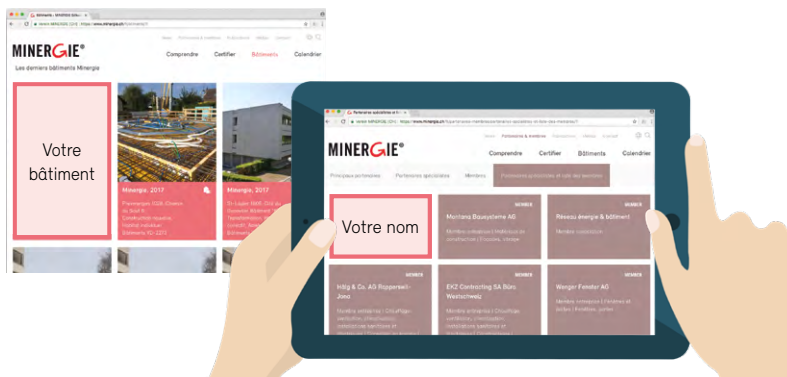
Bâtiments | MINERGIE-Schweiz

MINERGIE®

News Partenaires & membres Professionnels Médias Contact

Comprendre Certifier Bâtiments Calendrier

Les derniers bâtiments Minergie

Votre bâtiment

Minergie, 2017

Minergie, 2017

Partenaires spécialisés et lis

MINERGIE®

News Partenaires & membres Professionnels Médias Contact

Comprendre Certifier Bâtiments Calendrier

Principaux partenaires Partenaires spécialisés Membres Partenaires spécialisés et liste des membres

Votre nom

MEMBRE
Montana Bausysteme AG

MEMBRE
Réseau énergie & bâtiment

MEMBRE
Hälg & Co. AG Rapperswil-Jona

MEMBRE
EKZ Contracting SA Büro Westschweiz

MEMBRE
Wenger Fenster AG